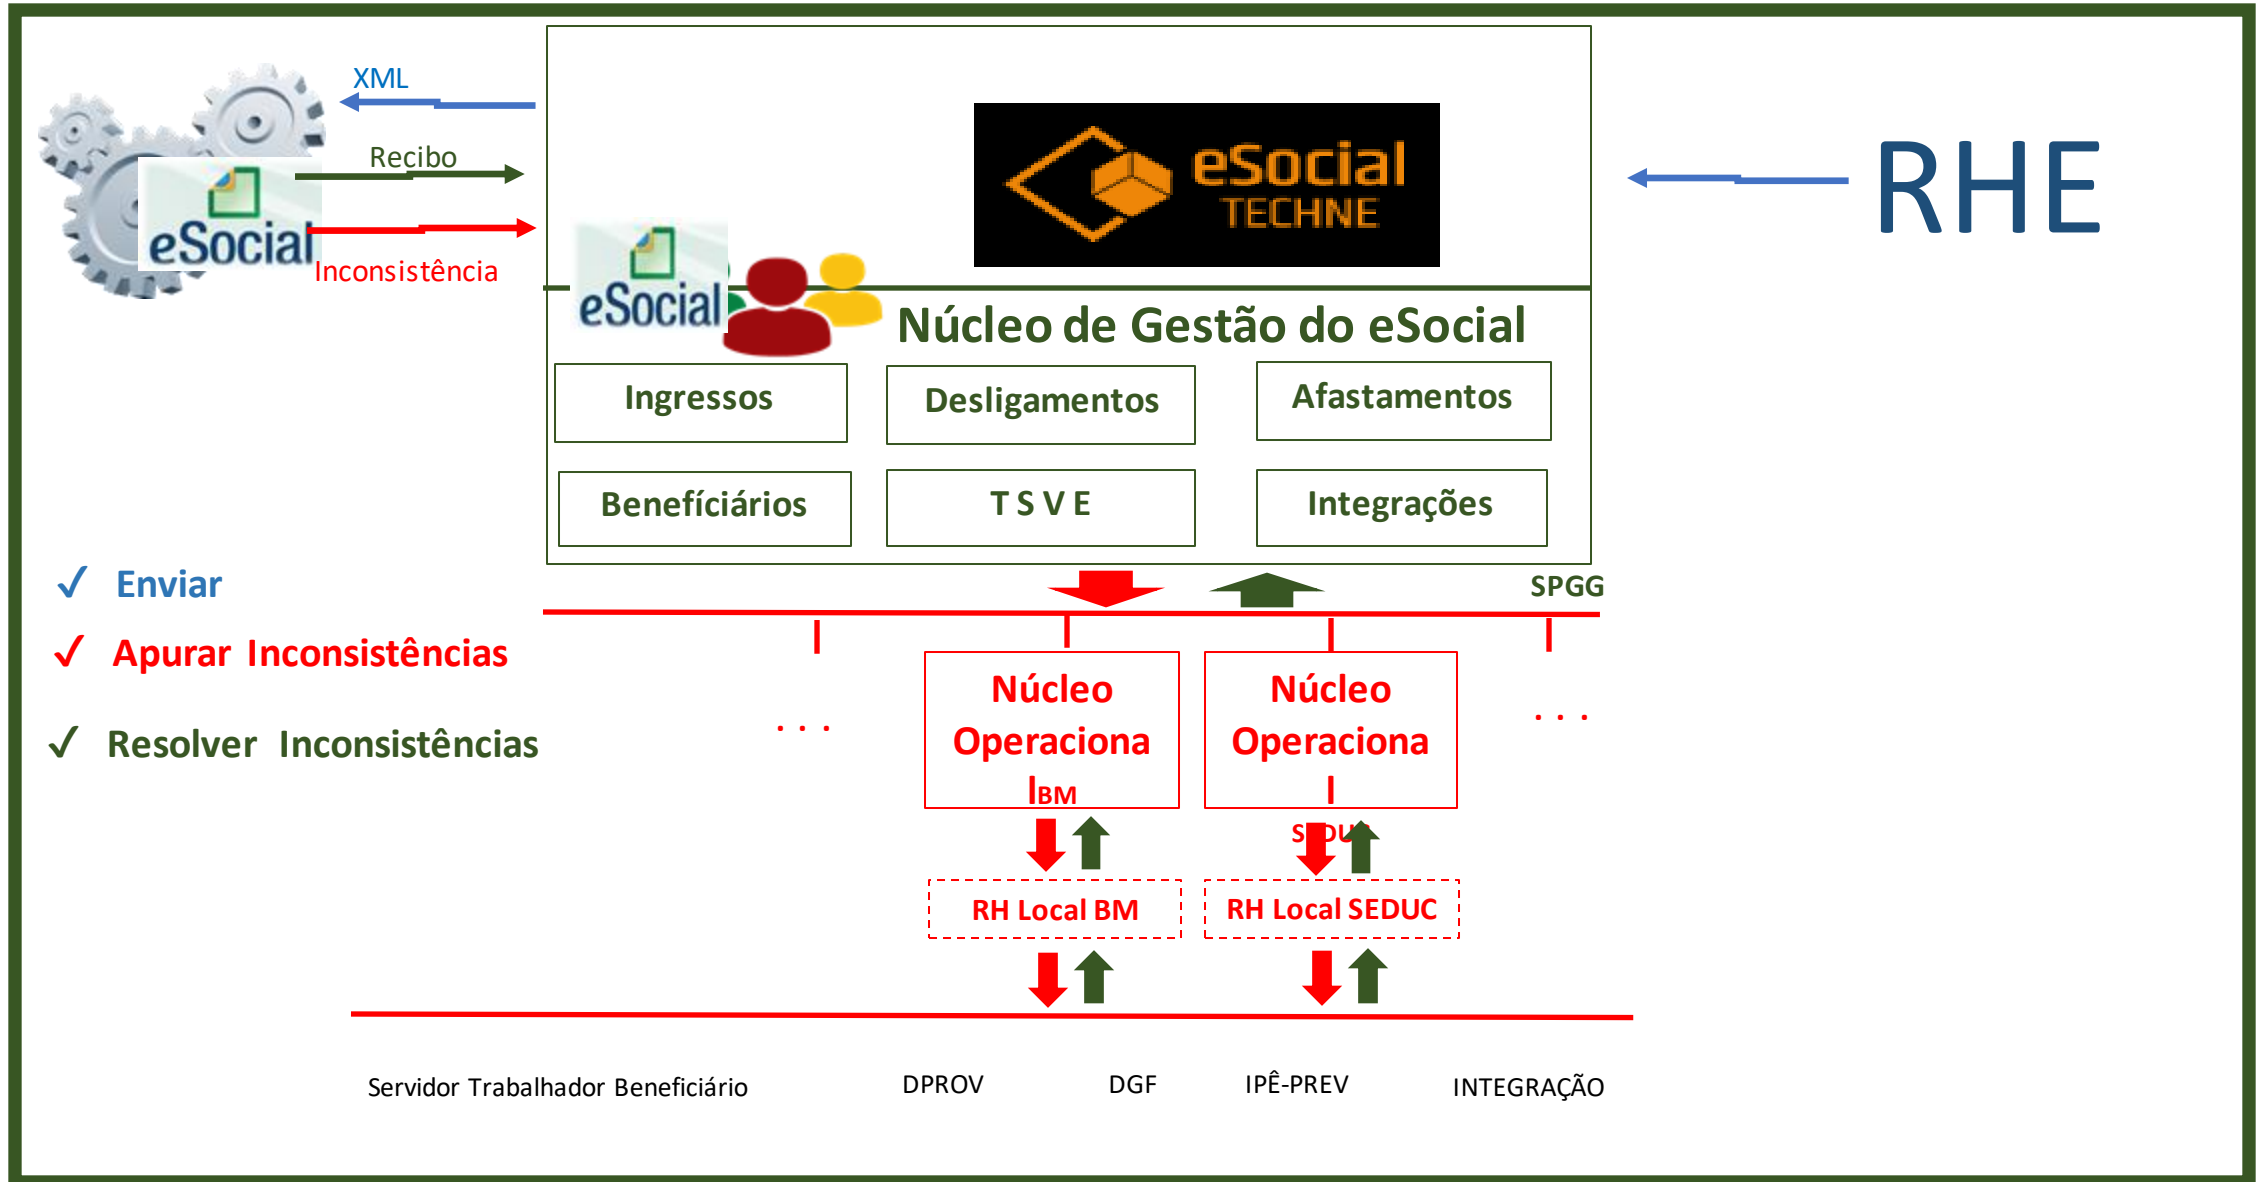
XML

Recibo

eSocial

Inconsistência

eSocial TECHNE

RHE

eSocial

Núcleo de Gestão do eSocial

| Ingressos | Desligamentos | Afastamentos |
|---|---|---|
| Beneficiários | T S V E | Integrações |

SPGG

✓ Enviar

✓ Apurar Inconsistências

✓ Resolver Inconsistências

. . .

Núcleo Operaciona l BM

Núcleo Operaciona l S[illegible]DU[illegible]

. . .

RH Local BM

RH Local SEDUC

Servidor Trabalhador Beneficiário

DPROV

DGF

IPÊ-PREV

INTEGRAÇÃO